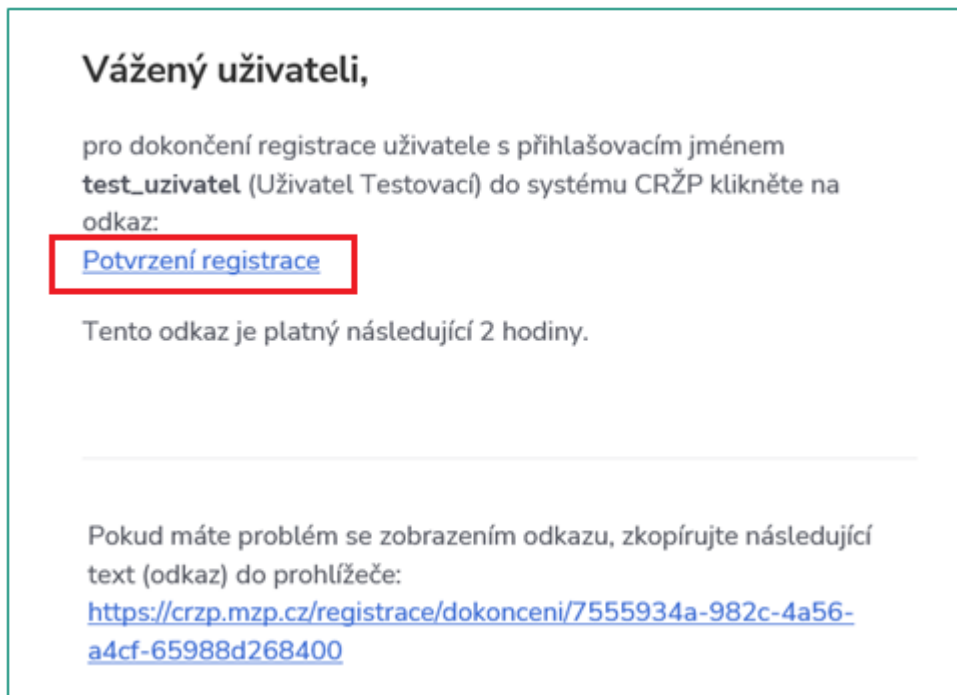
Vážený uživateli,

pro dokončení registrace uživatele s přihlašovacím jménem **test_uzivatel** (Uživatel Testovací) do systému CRŽP klikněte na odkaz:
Potvrzení registrace

Tento odkaz je platný následující 2 hodiny.

Pokud máte problém se zobrazením odkazu, zkopírujte následující text (odkaz) do prohlížeče:
https://crzp.mzp.cz/registrace/dokonceni/7555934a-982c-4a56-a4cf-65988d268400